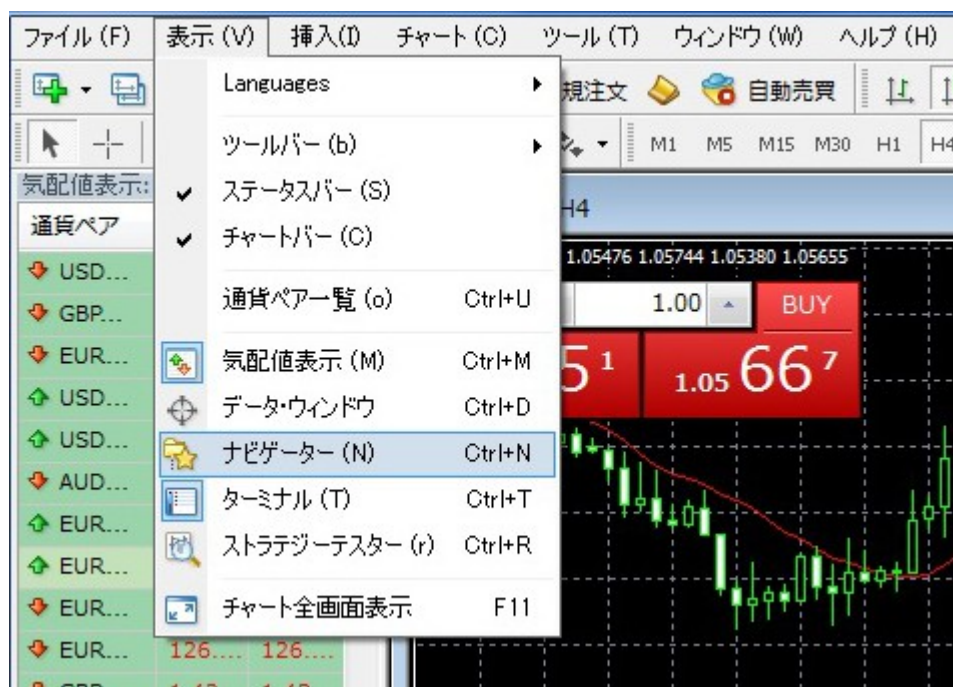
ファイル (F) 表示 (V) 挿入(I) チャート (C) ツール (T) ウィンドウ (W) ヘルプ (H)

規注文 自動売買

M1 M5 M15 M30 H1 H4

気配値表示:
通貨ペア
USD...
GBP...
EUR...
USD...
USD...
AUD...
EUR...
EUR...
EUR...
EUR... 126.... 126....

Languages
ツールバー (b)
ステータスバー (S)
チャートバー (C)
通貨ペア一覧 (o) Ctrl+U
気配値表示 (M) Ctrl+M
データ・ウィンドウ Ctrl+D
ナビゲーター (N) Ctrl+N
ターミナル (T) Ctrl+T
ストラテジーテスター (r) Ctrl+R
チャート全画面表示 F11

H4
1.05476 1.05744 1.05380 1.05655
1.00
BUY
5 1
1.05 66 7